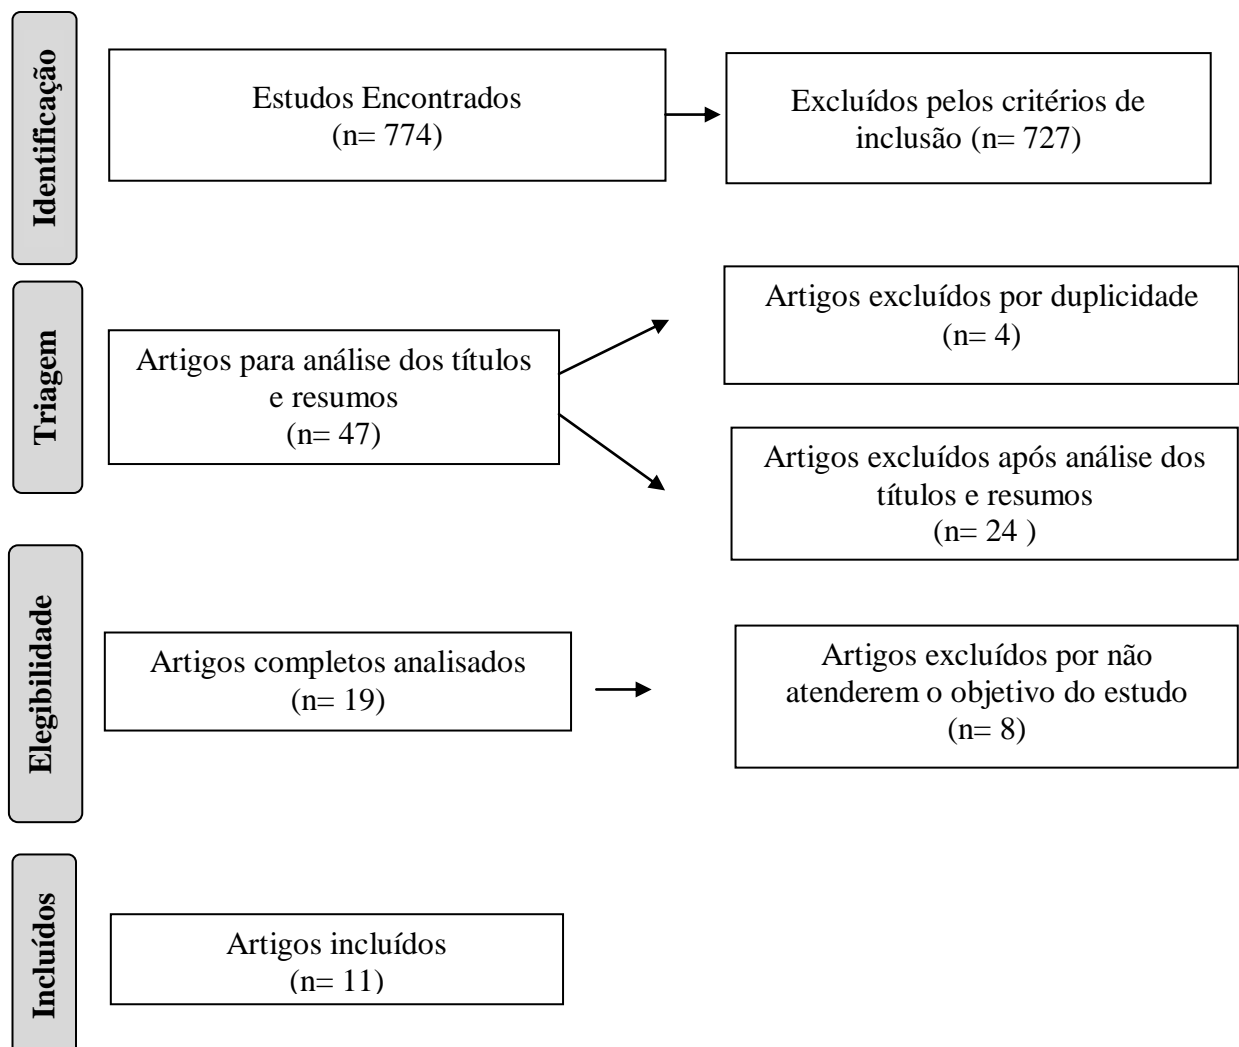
Identificação

Estudos Encontrados
(n= 774)

Excluídos pelos critérios de inclusão (n= 727)

Triagem

Artigos para análise dos títulos e resumos
(n= 47)

Artigos excluídos por duplicidade
(n= 4)

Artigos excluídos após análise dos títulos e resumos
(n= 24 )

Elegibilidade

Artigos completos analisados
(n= 19)

Artigos excluídos por não atenderem o objetivo do estudo
(n= 8)

Incluídos

Artigos incluídos
(n= 11)